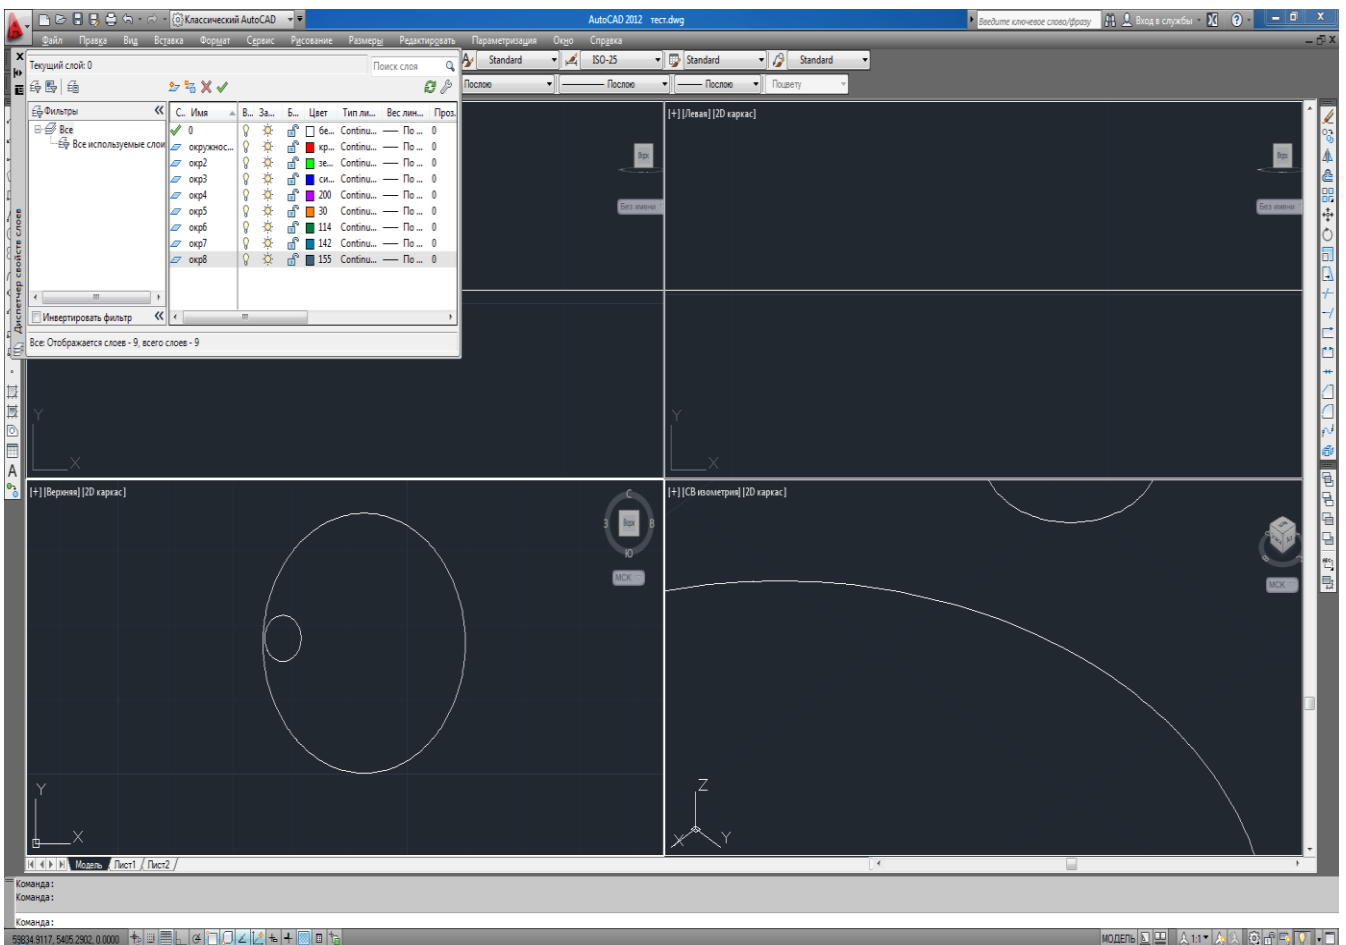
Классический AutoCAD
AutoCAD 2012 тест.dwg
Введите ключевое слово/фразу
Вход в службы
Файл Правка Вид Вставка Формат Сервис Рисование Размеры Редактировать Параметризация Окно Справка
Standard ISO-25 Standard Standard
Послою Послою Послою Поцвету
Текущий слой: 0
Поиск слоя
Фильтры
Все
Все используемые слои
Инвертировать фильтр
Диспетчер свойств слоев

| С.. | Имя | В... | За... | Б... | Цвет | Тип ли... | Вес лин... | Проз. |
|---|---|---|---|---|---|---|---|---|
| | 0 | | | | бе... | Continu... | По ... | 0 |
| | окружнос... | | | | кр... | Continu... | По ... | 0 |
| | окр2 | | | | зе... | Continu... | По ... | 0 |
| | окр3 | | | | си... | Continu... | По ... | 0 |
| | окр4 | | | | 200 | Continu... | По ... | 0 |
| | окр5 | | | | 30 | Continu... | По ... | 0 |
| | окр6 | | | | 114 | Continu... | По ... | 0 |
| | окр7 | | | | 142 | Continu... | По ... | 0 |
| | окр8 | | | | 155 | Continu... | По ... | 0 |

Все: Отображается слоев - 9, всего слоев - 9
[+] [Левая] [2D каркас]
Верх
Без имени
Y X
[+] [Верхняя] [2D каркас]
С З В Ю
Верх
МСК
[+] [СВ изометрия] [2D каркас]
МСК
Z Y X
Модель Лист1 Лист2
Команда :
Команда :
Команда :
59834.9117, 5405.2902, 0.0000
МОДЕЛЬ 1:1